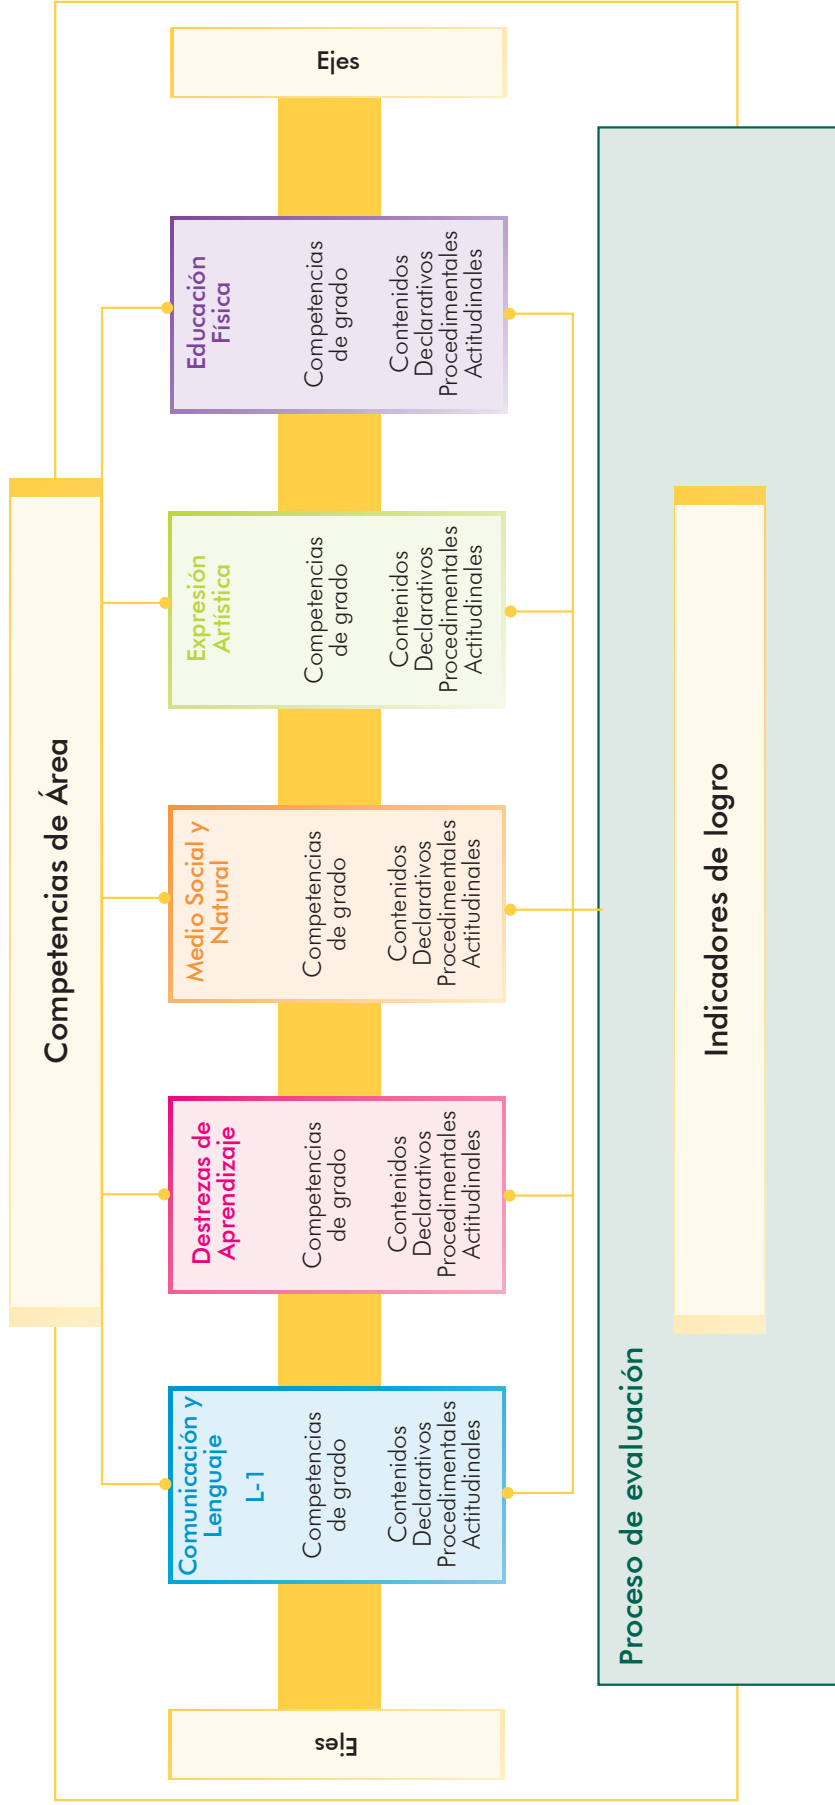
Ejes

Educación Física

Competencias de grado

Contenidos Declarativos Procedimentales Actitudinales

Expresión Artística

Competencias de grado

Contenidos Declarativos Procedimentales Actitudinales

Medio Social y Natural

Competencias de grado

Contenidos Declarativos Procedimentales Actitudinales

Destrezas de Aprendizaje

Competencias de grado

Contenidos Declarativos Procedimentales Actitudinales

Comunicación y Lenguaje L-1

Competencias de grado

Contenidos Declarativos Procedimentales Actitudinales

Ejes

Competencias de Área

Indicadores de logro

Proceso de evaluación